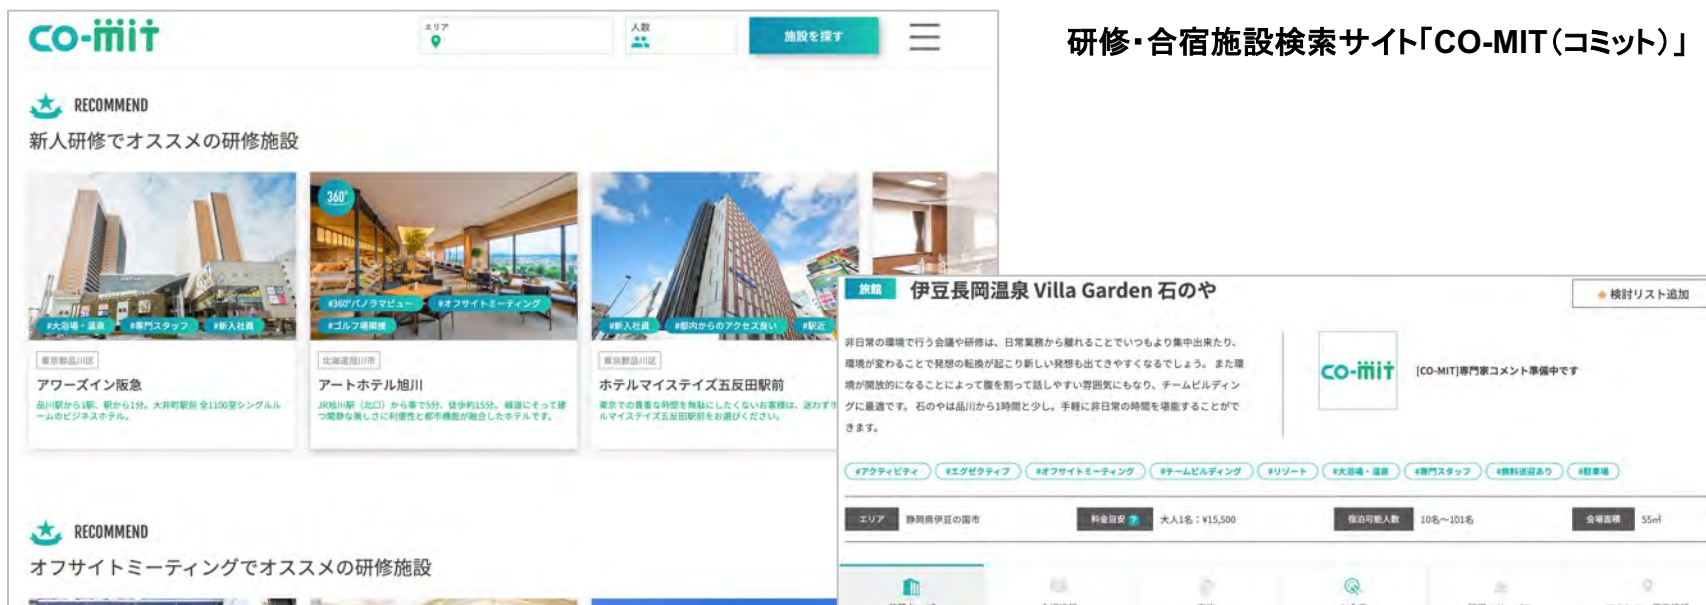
co-mit

エリア

人数

施設を探す

研修・合宿施設検索サイト「CO-MIT（コミット）」

RECOMMEND
新人研修でオススメの研修施設

#大浴場・温泉 #専門スタッフ #新入社員

東京都品川区
アワーズイン阪急
品川駅から1駅、駅から1分。大井町駅前 全1100室シングルルームのビジネスホテル。

360°
#360°パノラマビュー #オフサイトミーティング #ゴルフ場隣接

北海道旭川市
アートホテル旭川
JR旭川駅（北口）から車で5分、徒歩約15分。緑道にそって建つ閑静な美しさに利便性と都市機能が融合したホテルです。

#新入社員 #都内からのアクセス良い #駅近

東京都品川区
ホテルマイステイズ五反田駅前
東京での貴重な時間を無駄にしたくないお客様は、迷わずホテルマイステイズ五反田駅前をお選びください。

RECOMMEND
オフサイトミーティングでオススメの研修施設

旅館 伊豆長岡温泉 Villa Garden 石のや

検討リスト追加

非日常の環境で行う会議や研修は、日常業務から離れることでいつもより集中出来たり、環境が変わることで発想の転換が起こり新しい発想も出てきやすくなるでしょう。また環境が開放的になることによって腹を割って話しやすい雰囲気にもなり、チームビルディングに最適です。石のやは品川から1時間と少し。手軽に非日常の時間を堪能することができます。

co-mit
[CO-MIT]専門家コメント準備中です

#アクティビティ #エグゼクティブ #オフサイトミーティング #チームビルディング #リゾート #大浴場・温泉 #専門スタッフ #無料送迎あり #駐車場

エリア 静岡県伊豆の国市
料金目安 ? 大人1名：¥15,500
宿泊可能人数 10名〜101名
会場面積 55㎡